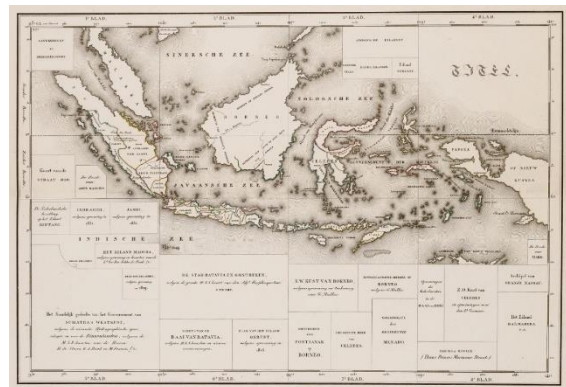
1ste BLAD
2e BLAD
3e BLAD
4e BLAD
TITEL
SINEESCHE ZEE
SOLOOSCHE ZEE
BORNEO
JAVAANSCHE ZEE
INDISCHE
ZEE
CELEBES
PAPUA
NIEUW GUINEA
DE STAD BATAVIA EN OMSTREKEN
HET EILAND BANKA
RESIDENTIE MENADO
HET EILAND HALMAHERA
HET EILAND TERNATE
BANDA EILANDEN
PONTIANAK
BORNEO
FILIPPIJNEN
RESIDENTIE MENADO
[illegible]
5e BLAD
6e BLAD
7e BLAD
8e BLAD